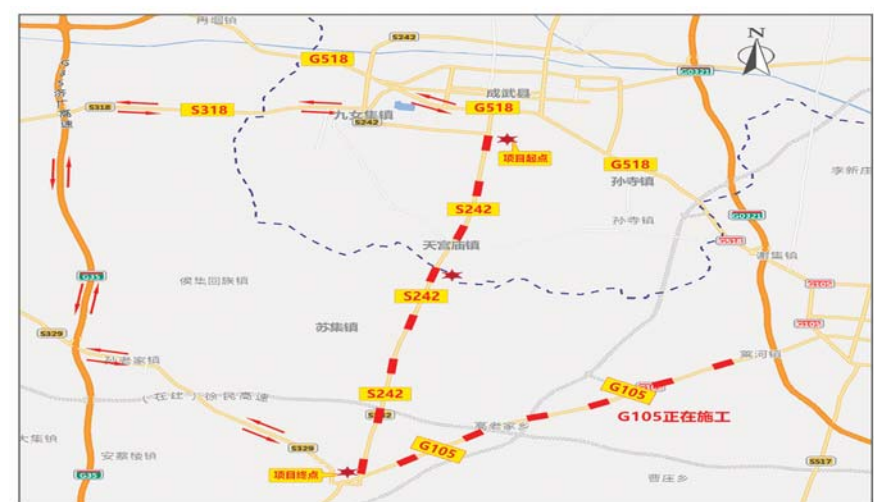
冉堌镇
S242
G518
成武县
G3W 德上高速
S318
S318
G518
九女集镇
S242
项目起点
G518
孙寺镇
孙寺镇
S242
天宫庙镇
侯集回族镇
S242
苏集镇
S329
孙老家镇
（在往）徐民高速
S242
G105
G105正在施工
大集镇
安蔡楼镇
S329
寇老家乡
G105
项目终点
曹庄乡
G35
G35
G35
S0721
S0721
S518
S517
李新庄
郜集镇
黄河镇
N